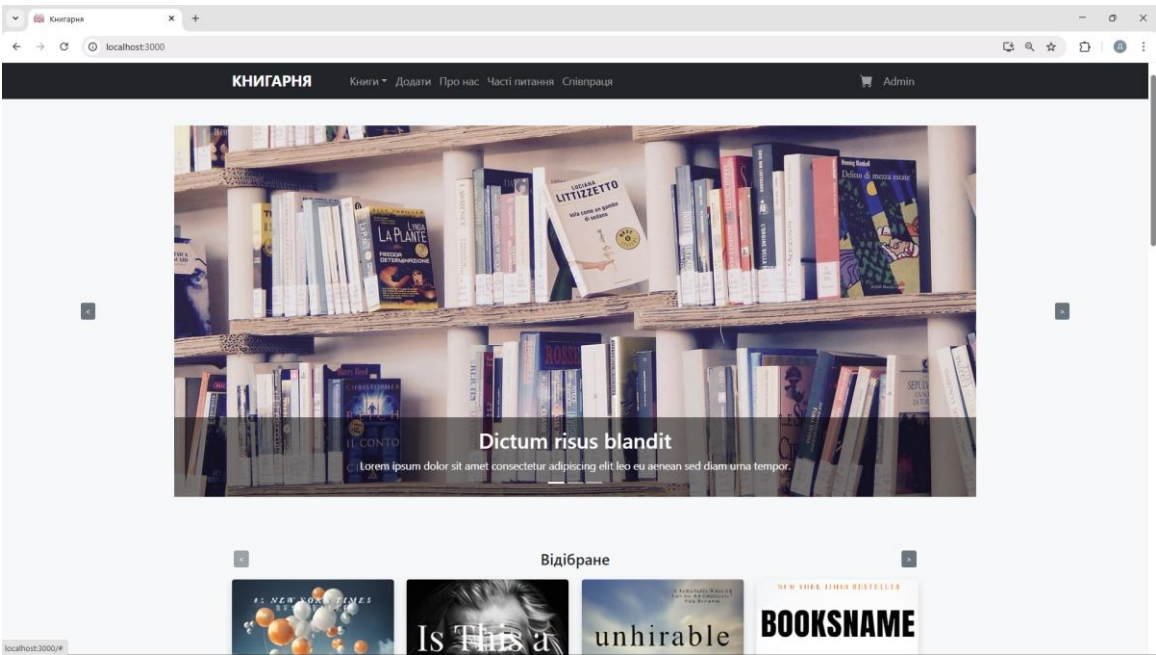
Книгарня ×

localhost:3000

КНИГАРНЯ Книги Додати Про нас Часті питання Співпраця Admin

LUCIANA LITTIZZETTO

LA PLANTE

Dictum risus blandit

Lorem ipsum dolor sit amet consectetur adipiscing elit leo eu aenean sed diam urna tempor.

Відібране

NEW YORK TIMES

Is This a

unhirable

NEW YORK TIMES BESTSELLER

BOOKSNAME

localhost:3000/#